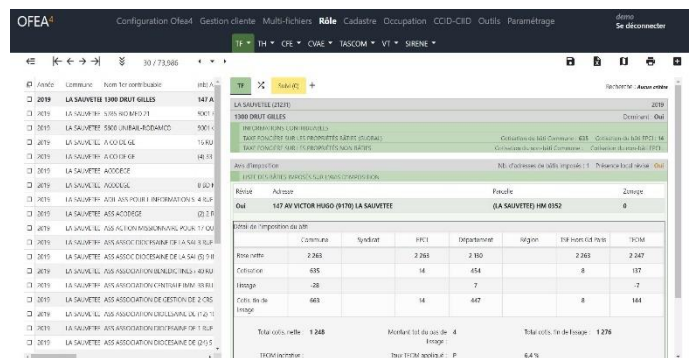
OFEA⁴ Configuration Ofea4 Gestion cliente Multi-fichiers Rôle Cadastre Occupation CCID-CIID Outils Paramétrage demo Se déconnecter

TF ▾ TH ▾ CFE ▾ CVAE ▾ TASCOM ▾ VT ▾ SIRENE ▾

30 / 73,986

| Année | Commune | Nom 1er contribuable | (nb) |
|---|---|---|---|
| 2019 | LA SAUVETEE | 1300 DRUT GILLES | 147 A |
| 2019 | LA SAUVETEE | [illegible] | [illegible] |
| 2019 | LA SAUVETEE | 5300 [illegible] | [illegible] |
| 2019 | LA SAUVETEE | A CO DE GE | 15 RU |
| 2019 | LA SAUVETEE | A CO DE GE | (4) 33 |
| 2019 | LA SAUVETEE | ACODEGE | |
| 2019 | LA SAUVETEE | ACODEGE | 8 BO |
| 2019 | LA SAUVETEE | ADI ASS POUR L INFORMATION S | 4 RUF |
| 2019 | LA SAUVETEE | ASS ACODEGE | (2) 2 R |
| 2019 | LA SAUVETEE | ASS ACTION MISSIONNAIRE POUR | 17 OU |
| 2019 | LA SAUVETEE | ASS ASSOC DIOCESAINE DE LA SAI | 8 RUF |
| 2019 | LA SAUVETEE | ASS ASSOC DIOCESAINE DE LA SAI | (5) 9 R |
| 2019 | LA SAUVETEE | ASS ASSOCIATION BENEDICTINES | 40 RU |
| 2019 | LA SAUVETEE | ASS ASSOCIATION CENTRALE IMM | 33 RU |
| 2019 | LA SAUVETEE | ASS ASSOCIATION DE GESTION DE | 2 CRS |
| 2019 | LA SAUVETEE | ASS ASSOCIATION DIOCESAINE DE | (12) 1 |
| 2019 | LA SAUVETEE | ASS ASSOCIATION DIOCESAINE DE | 1 RUF |
| 2019 | LA SAUVETEE | ASS ASSOCIATION DIOCESAINE DE | (2) 5 |

TF Suivi(0) +

Rechercher : Aucun critère

LA SAUVETEE (21211) 2019
1300 DRUT GILLES Dominant : Oui
INFORMATIONS CONTRIBUABLES
TAXE FONCIÈRE SUR LES PROPRIÉTÉS BÂTIES (GLOBAL) Cotisation du bâti Commune : 635 Cotisation du bâti EPCI : 14
TAXE FONCIÈRE SUR LES PROPRIÉTÉS NON BÂTIES Cotisation du non-bâti Commune : Cotisation du non-bâti EPCI :

Avis d'imposition Nb d'adresses de bâtis imposés : 1 Présence local sièvé : Oui
LISTE DES BÂTIS IMPOSÉS SUR L'AVIS D'IMPOSITION

| Révisé | Adresse | Parcelle | Zonage |
|---|---|---|---|
| Oui | 147 AV VICTOR HUGO (9170) LA SAUVETEE | (LA SAUVETEE) HM 0352 | 0 |

Détail de l'imposition du bâti

| | Commune | Syndicat | EPCI | Département | Région | TSE Hors Gd Paris | TEOM |
|---|---|---|---|---|---|---|---|
| Base nette | 2 265 | | 2 265 | 2 180 | | 2 263 | 2 247 |
| Cotisation | 635 | | 14 | 654 | | 8 | 137 |
| Lissage | -28 | | | 7 | | | -7 |
| Cotis. fin de lissage | 663 | | 14 | 647 | | 8 | 144 |

Total cotis. nette : 1 248 Montant tot du pas de lissage : 4 Total cotis. fin de lissage : 1 276

TEOM incitative : Taux TEOM appliqué : P 6.4 %